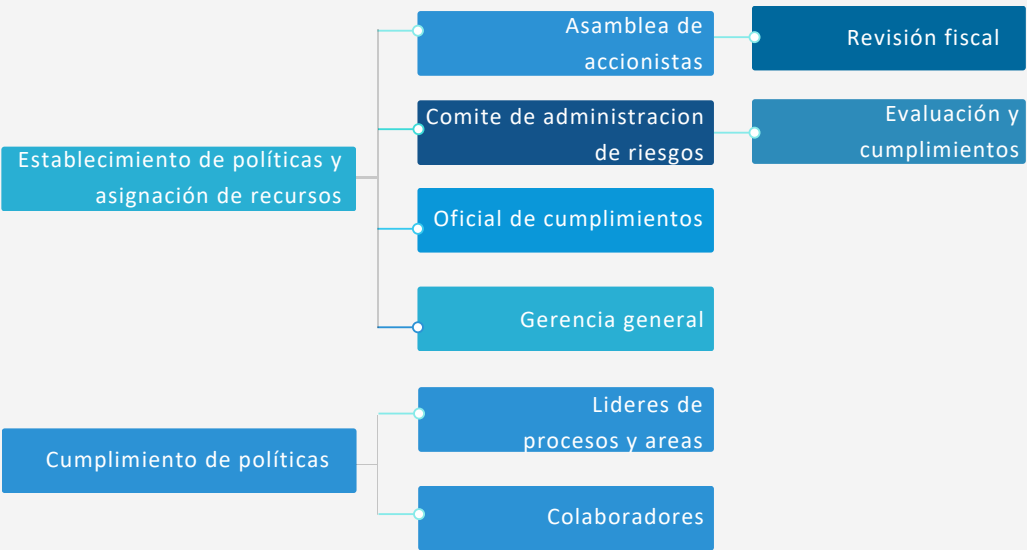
Establecimiento de políticas y asignación de recursos

Asamblea de accionistas

Revisión fiscal

Comite de administracion de riesgos

Evaluación y cumplimientos

Oficial de cumplimientos

Gerencia general

Cumplimiento de políticas

Lideres de procesos y areas

Colaboradores